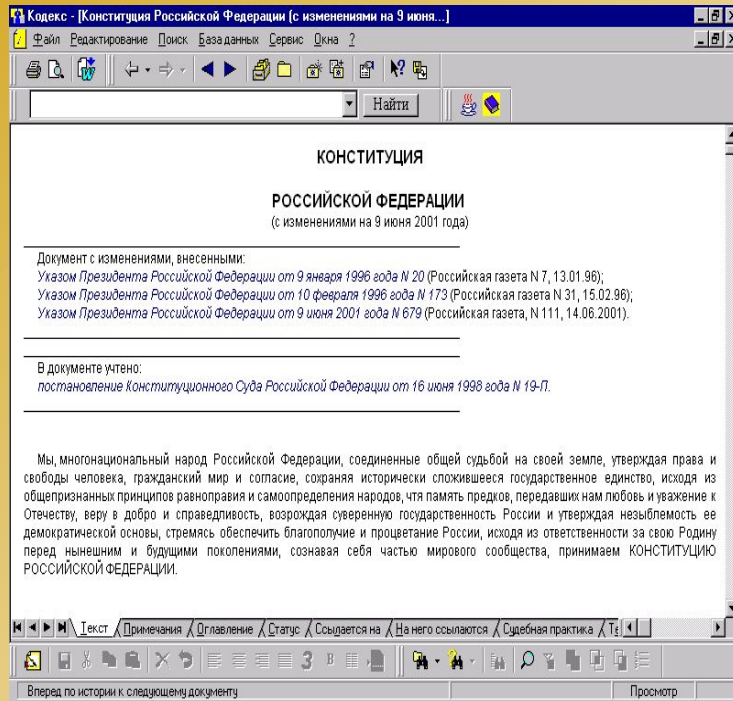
Кодекс - [Конституция Российской Федерации (с изменениями на 9 июня...]

Файл Редактирование Поиск Базаданных Сервис Окна ?

Найти

КОНСТИТУЦИЯ

РОССИЙСКОЙ ФЕДЕРАЦИИ

(с изменениями на 9 июня 2001 года)

Документ с изменениями, внесенными:
Указом Президента Российской Федерации от 9 января 1996 года N 20 (Российская газета N 7, 13.01.96);
Указом Президента Российской Федерации от 10 февраля 1996 года N 173 (Российская газета N 31, 15.02.96);
Указом Президента Российской Федерации от 9 июня 2001 года N 679 (Российская газета, N 111, 14.06.2001).

В документе учтено:
постановление Конституционного Суда Российской Федерации от 16 июня 1998 года N 19-П.

Мы, многонациональный народ Российской Федерации, соединенные общей судьбой на своей земле, утверждая права и свободы человека, гражданский мир и согласие, сохраняя исторически сложившееся государственное единство, исходя из общепризнанных принципов равноправия и самоопределения народов, чтя память предков, передавших нам любовь и уважение к Отечеству, веру в добро и справедливость, возрождая суверенную государственность России и утверждая незыблемость ее демократической основы, стремясь обеспечить благополучие и процветание России, исходя из ответственности за свою Родину перед нынешним и будущими поколениями, сознавая себя частью мирового сообщества, принимаем КОНСТИТУЦИЮ РОССИЙСКОЙ ФЕДЕРАЦИИ.

Текст Примечания Оглавление Статус Ссылается на На него ссылаются Судебная практика Т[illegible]

Вперед по истории к следующему документу

Просмотр